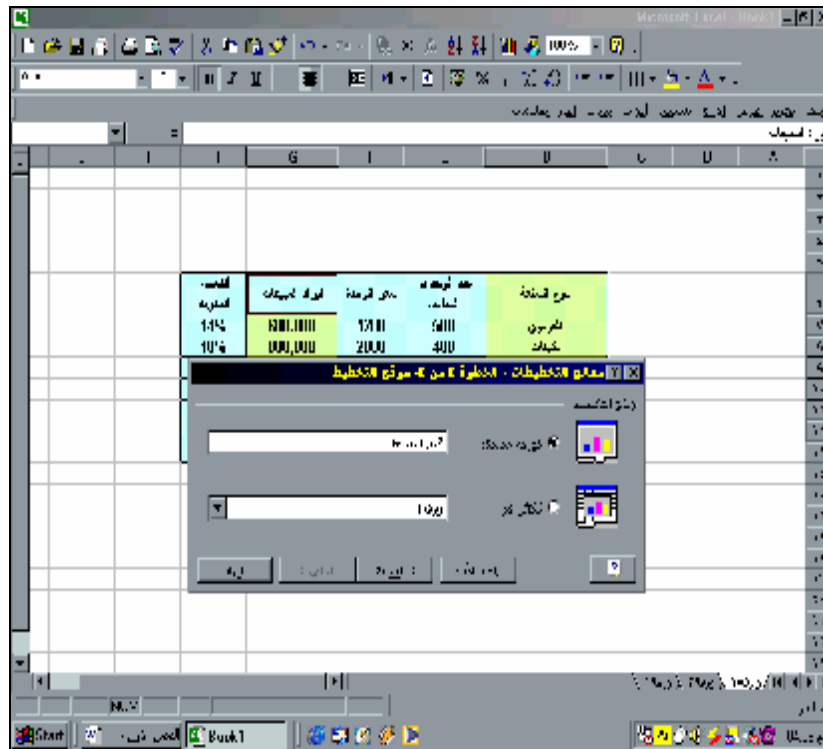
Microsoft Excel - Book1

100%

G

D

C

B

A

أرباح المبيعات

عدد الوحدات المباعة

نوع السلعة

800,000

1200

900

900,000

2000

400

14%

10%

معالج التخطيطات - الخطوة 4 من 4 - موقع التخطيط

كورقة جديدة:

ككائن في:

ورقة1

إنهاء

Start

Book1

NUM